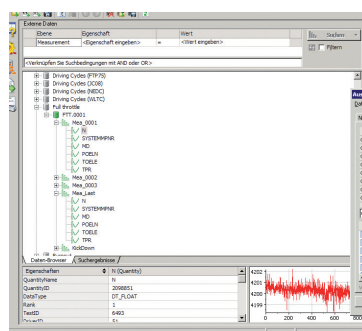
Externe Daten

| Ebene | Eigenschaft | | Wert |
|---|---|---|---|
| Measurement | <Eigenschaft eingeben> | = | <Wert eingeben> |

Stufen
Filtern

<Verknüpfen Sie Suchbedingungen mit AND oder OR>

Driving Cycles (FTP75)
Driving Cycles (JC08)
Driving Cycles (NEDC)
Driving Cycles (WLTC)
Full throttle
FTT_0001
Mea_0001
N
SYSTEMMPNR
MD
POELN
TOELE
TPR
Mea_0002
Mea_0003
Mea_Last
N
SYSTEMMPNR
MD
POELN
TOELE
TPR
KickDown

Daten-Browser
Suchergebnisse

| Eigenschaften | N (Quantity) |
|---|---|
| QuantityName | N |
| QuantityID | 2098851 |
| DataType | DT_FLOAT |
| Rank | 1 |
| TestID | 6493 |
| DriverID | 51 |

4202
4200
4199
0
200
400
600
800